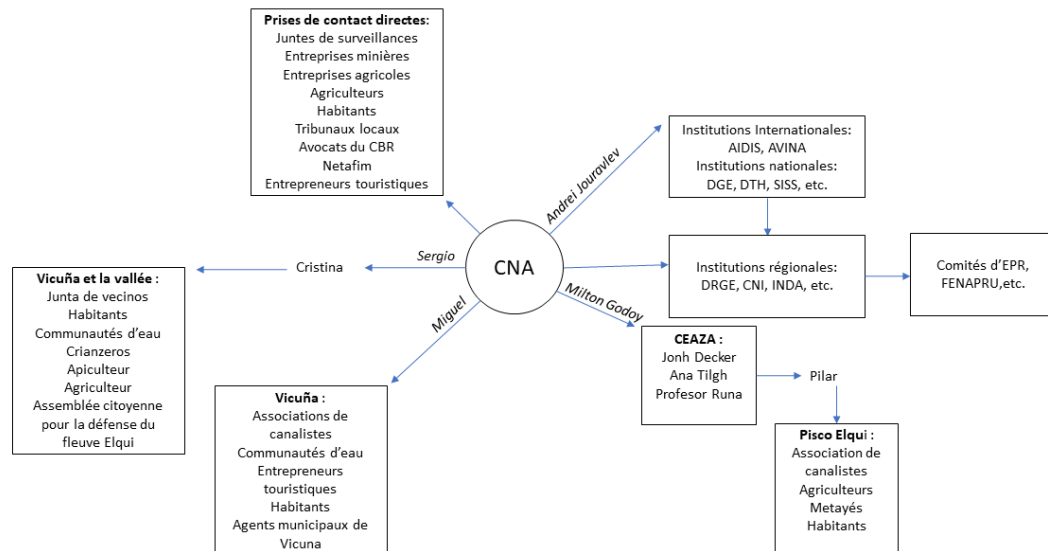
**Prises de contact directes**:
Juntes de surveillances
Entreprises minières
Entreprises agricoles
Agriculteurs
Habitants
Tribunaux locaux
Avocats du CBR
Netafim
Entrepreneurs touristiques

Andrei Jouravlev

Institutions Internationales:
AIDIS, AVINA
Institutions nationales:
DGE, DTH, SISS, etc.

Sergio

CNA

Institutions régionales:
DRGE, CNI, INDA, etc.

Comités d'EPR,
FENAPRU,etc.

**Vicuña et la vallée** :
Junta de vecinos
Habitants
Communautés d'eau
Crianzeros
Apiculteur
Agriculteur
Assemblée citoyenne pour la défense du fleuve Elqui

Cristina

Miguel

Milton Godoy

**CEAZA** :
Jonh Decker
Ana Tilgh
Profesor Runa

Pilar

**Vicuña** :
Associations de canalistes
Communautés d'eau
Entrepreneurs touristiques
Habitants
Agents municipaux de Vicuna

**Pisco Elqui** :
Association de canalistes
Agriculteurs
Metayés
Habitants